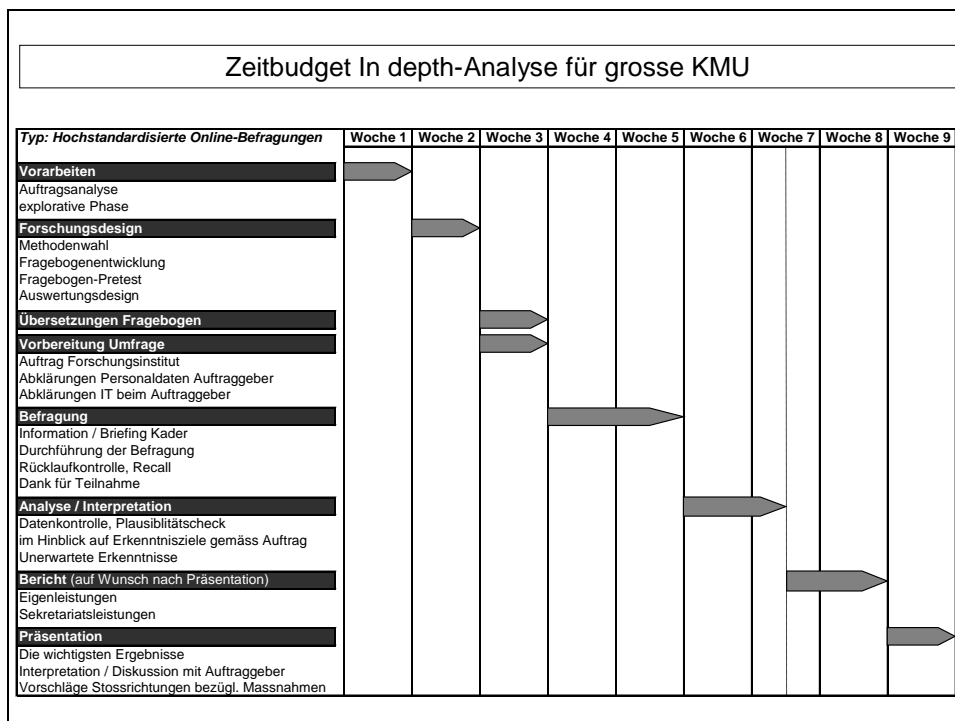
Zeitbudget In depth-Analyse für grosse KMU

| Typ: Hochstandardisierte Online-Befragungen | Woche 1 | Woche 2 | Woche 3 | Woche 4 | Woche 5 | Woche 6 | Woche 7 | Woche 8 | Woche 9 |
|---|---|---|---|---|---|---|---|---|---|

Vorarbeiten
Auftragsanalyse
explorative Phase

Forschungsdesign
Methodenwahl
Fragebogenentwicklung
Fragebogen-Pretest
Auswertungsdesign

Übersetzungen Fragebogen

Vorbereitung Umfrage
Auftrag Forschungsinstitut
Abklärungen Personaldaten Auftraggeber
Abklärungen IT beim Auftraggeber

Befragung
Information / Briefing Kader
Durchführung der Befragung
Rücklaufkontrolle, Recall
Dank für Teilnahme

Analyse / Interpretation
Datenkontrolle, Plausiblitätscheck
im Hinblick auf Erkenntnisziele gemäss Auftrag
Unerwartete Erkenntnisse

Bericht (auf Wunsch nach Präsentation)
Eigenleistungen
Sekretariatsleistungen

Präsentation
Die wichtigsten Ergebnisse
Interpretation / Diskussion mit Auftraggeber
Vorschläge Stossrichtungen bezügl. Massnahmen